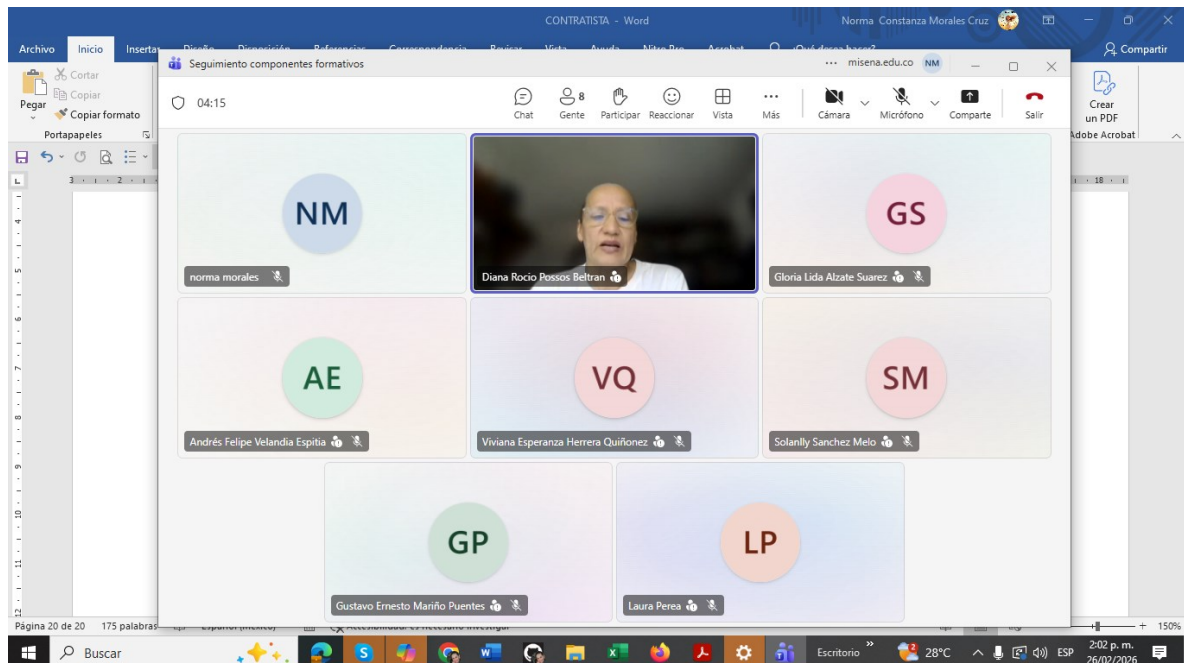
CONTRATISTA - Word

Norma Constanza Morales Cruz

Archivo Inicio Insertar

Compartir

Cortar
Copiar
Pegar
Copiar formato
Portapapeles

Crear un PDF
Adobe Acrobat

Seguimiento componentes formativos

... misena.edu.co NM

04:15

Chat
8 Gente
Participar
Reaccionar
Vista
Más
Cámara
Micrófono
Comparte
Salir

NM
norma morales

Diana Rocio Possos Beltran

GS
Gloria Lida Alzate Suarez

AE
Andrés Felipe Velandia Espitia

VQ
Viviana Esperanza Herrera Quiñonez

SM
Solanlly Sanchez Melo

GP
Gustavo Ernesto Mariño Puentes

LP
Laura Perea

Página 20 de 20 175 palabras

150%

Buscar

Escritorio

28°C

ESP

2:02 p. m.
26/02/2026